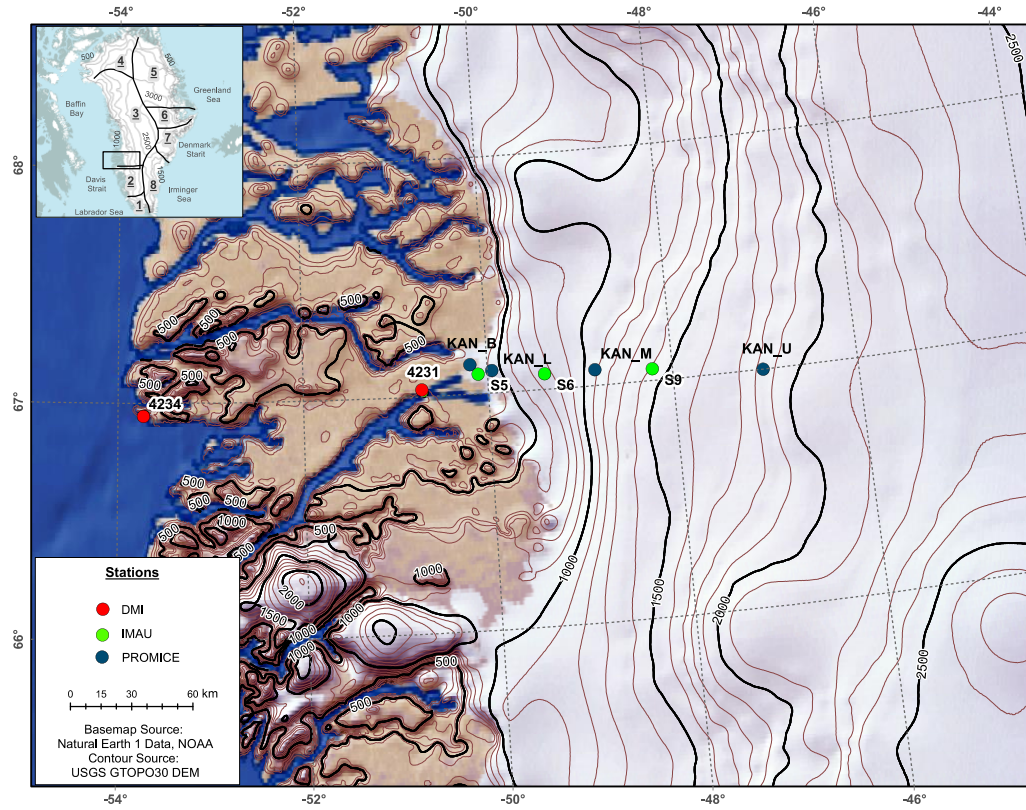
-54° -52° -50° -48° -46° -44°

500
4
5
Greenland Sea
3000
Baffin Bay
3
6
2500
7
Denmark Strait
1000
1500
Davis Strait
2
8
Irminger Sea
1
Labrador Sea

68°
67°
66°

2500

500
500
500
500
500
500
KAN_B
KAN_L
KAN_M
KAN_U
4231
S5
S6
S9
4234

500
500
500
1000
500
1000
1000
2000
1500
1000
1000
500
500
1000
1500
2000
2500

Stations
DMI
IMAU
PROMICE

0 15 30 60 km

Basemap Source:
Natural Earth 1 Data, NOAA
Contour Source:
USGS GTOPO30 DEM

-54° -52° -50° -48° -46°